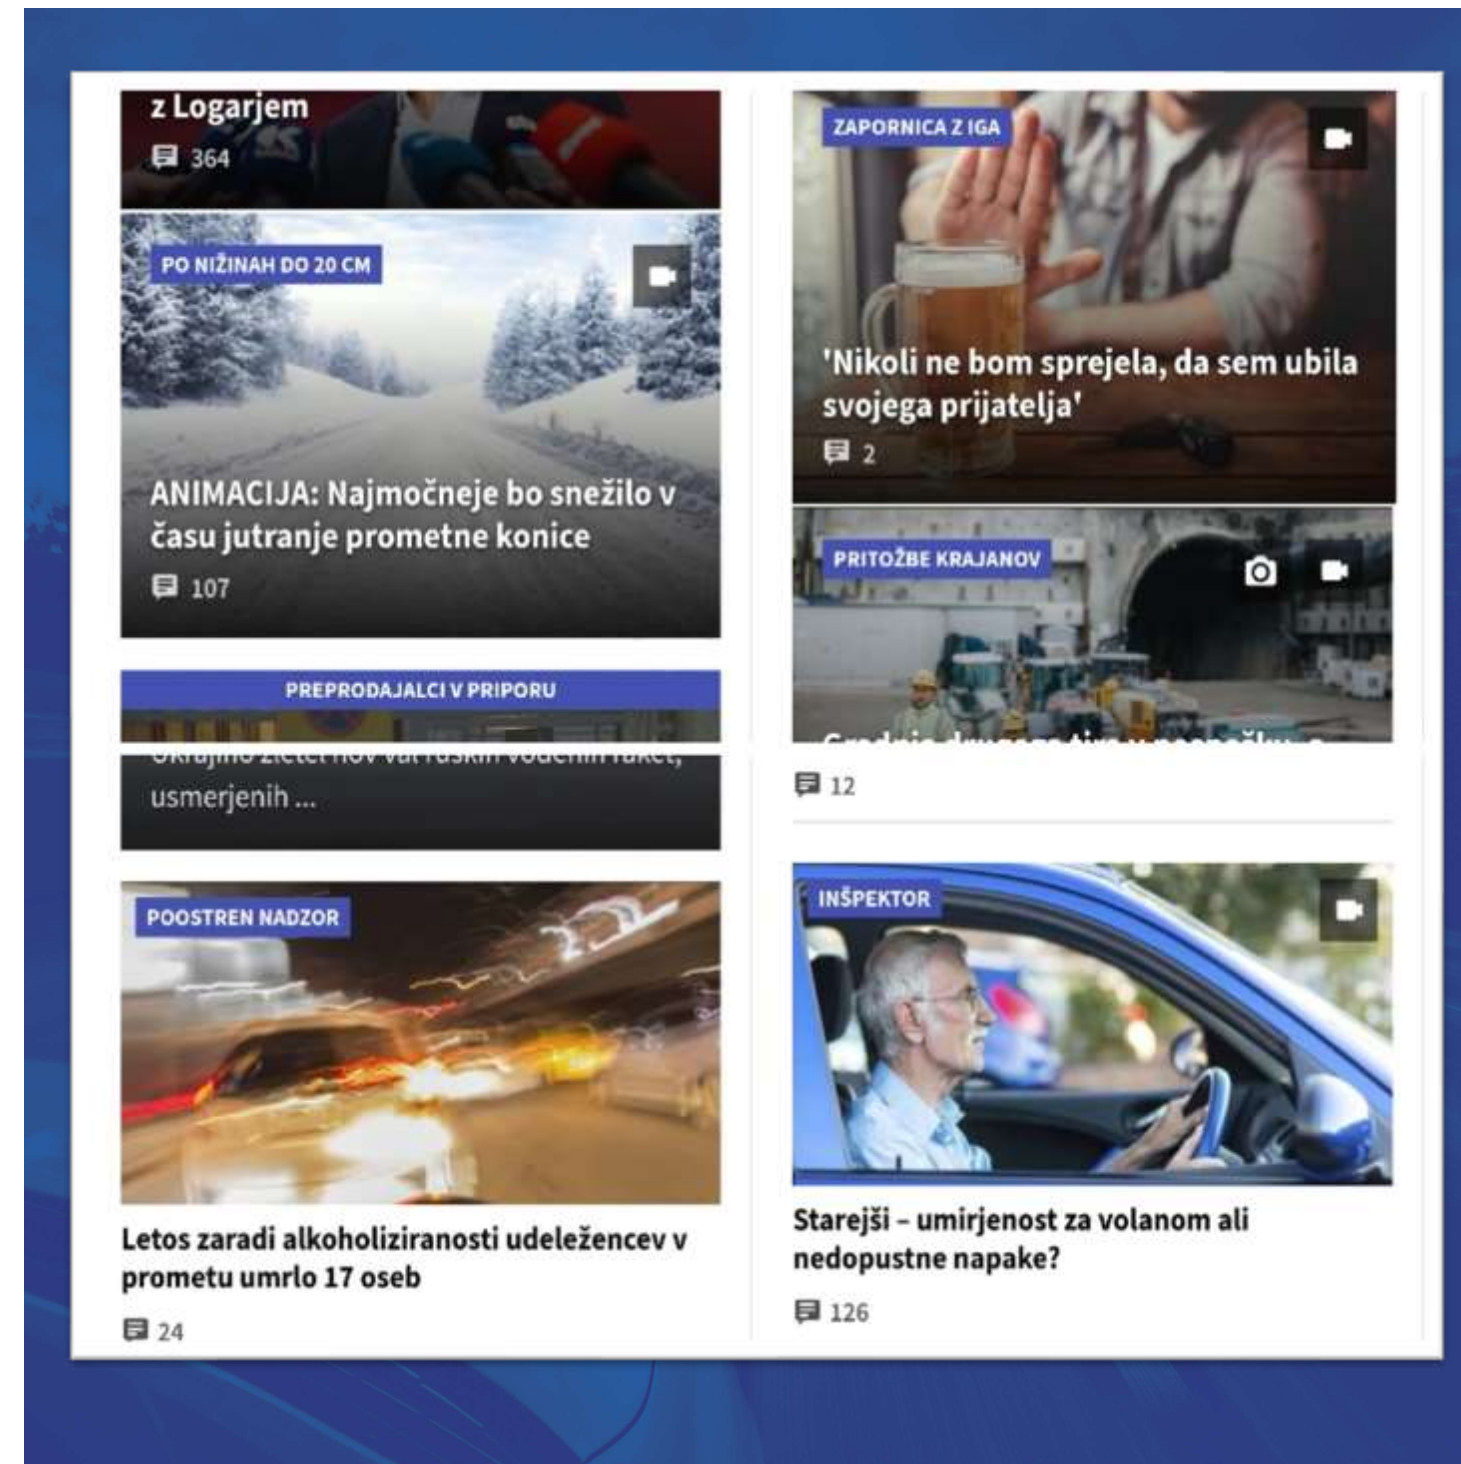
z Logarjem
364

PO NIŽINAH DO 20 CM
ANIMACIJA: Najmočneje bo snežilo v času jutranje prometne konice
107

PREPRODAJALCI V PRIPORU
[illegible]
usmerjenih ...

POOSTREN NADZOR
Letos zaradi alkoholiziranosti udeležencev v prometu umrlo 17 oseb
24

ZAPORNICA Z IGA
'Nikoli ne bom sprejela, da sem ubila svojega prijatelja'
2

PRITOŽBE KRAJANOV
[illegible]
12

INŠPEKTOR
Starejši – umirjenost za volanom ali nedopustne napake?
126